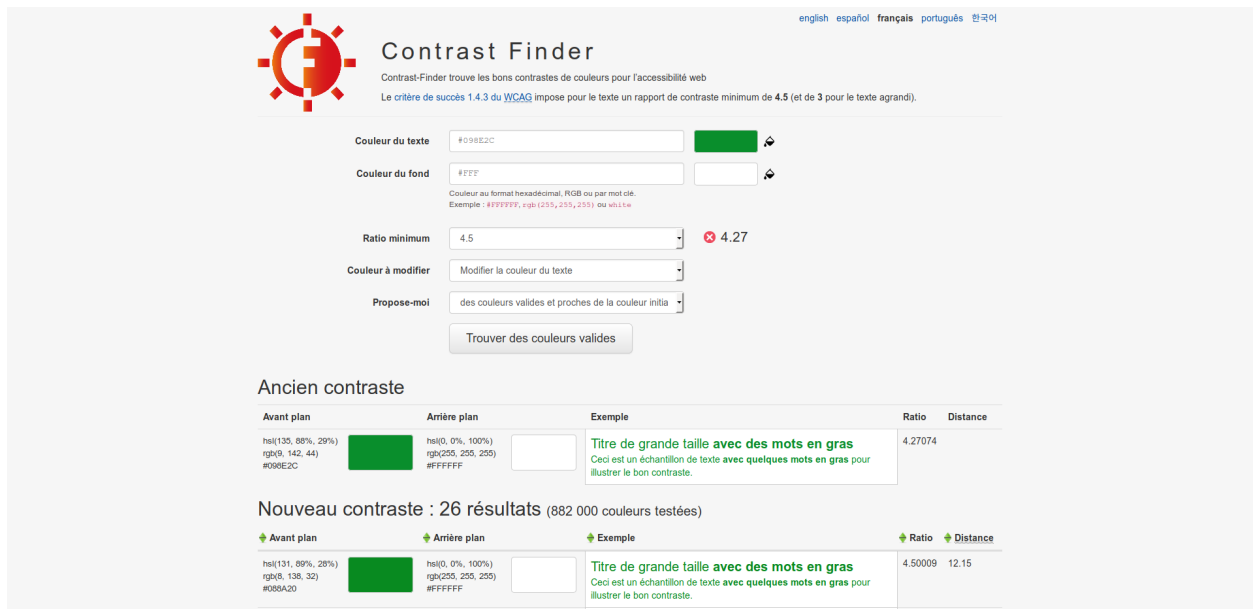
english español français português 한국어

Contrast Finder

Contrast-Finder trouve les bons contrastes de couleurs pour l'accessibilité web

Le critère de succès 1.4.3 du WCAG impose pour le texte un rapport de contraste minimum de 4.5 (et de 3 pour le texte agrandi).

Couleur du texte #098E2C

Couleur du fond #FFF

Couleur au format hexadécimal, RGB ou par mot clé.
Exemple : #FFFFFF, rgb(255,255,255) ou white

Ratio minimum 4.5 4.27

Couleur à modifier Modifier la couleur du texte

Propose-moi des couleurs valides et proches de la couleur initia

Trouver des couleurs valides

Ancien contraste

| Avant plan | | Arrière plan | | Exemple | Ratio | Distance |
|---|---|---|---|---|---|---|
| hsl(135, 88%, 29%) rgb(9, 142, 44) #098E2C | | hsl(0, 0%, 100%) rgb(255, 255, 255) #FFFFFF | | Titre de grande taille **avec des mots en gras** Ceci est un échantillon de texte **avec quelques mots en gras** pour illustrer le bon contraste. | 4.27074 | |

Nouveau contraste : 26 résultats (882 000 couleurs testées)

| Avant plan | | Arrière plan | | Exemple | Ratio | Distance |
|---|---|---|---|---|---|---|
| hsl(131, 89%, 28%) rgb(8, 138, 32) #088A20 | | hsl(0, 0%, 100%) rgb(255, 255, 255) #FFFFFF | | Titre de grande taille **avec des mots en gras** Ceci est un échantillon de texte **avec quelques mots en gras** pour illustrer le bon contraste. | 4.50009 | 12.15 |